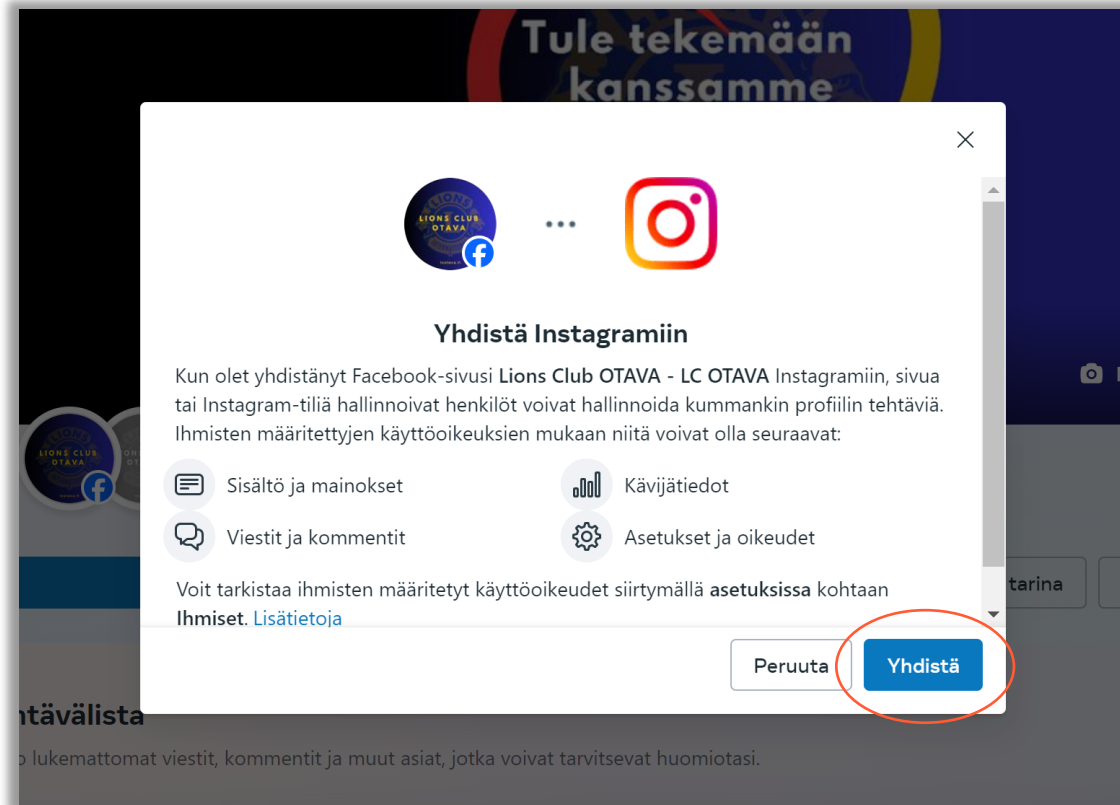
Tule tekemään kanssamme

LIONS CLUB OTAVA

Yhdistä Instagramiin

Kun olet yhdistänyt Facebook-sivusi **Lions Club OTAVA - LC OTAVA** Instagramiin, sivua tai Instagram-tiliä hallinnoivat henkilöt voivat hallinnoida kummankin profiilin tehtäviä. Ihmisten määritettyjen käyttöoikeuksien mukaan niitä voivat olla seuraavat:

Sisältö ja mainokset

Kävijätiedot

Viestit ja kommentit

Asetukset ja oikeudet

Voit tarkistaa ihmisten määritetyt käyttöoikeudet siirtymällä **asetuksissa** kohtaan **Ihmiset**. Lisätietoja

Peruuta

Yhdistä

LIONS CLUB OTAVA

tarina

ntävälista

o lukemattomat viestit, kommentit ja muut asiat, jotka voivat tarvitsevat huomiotasi.